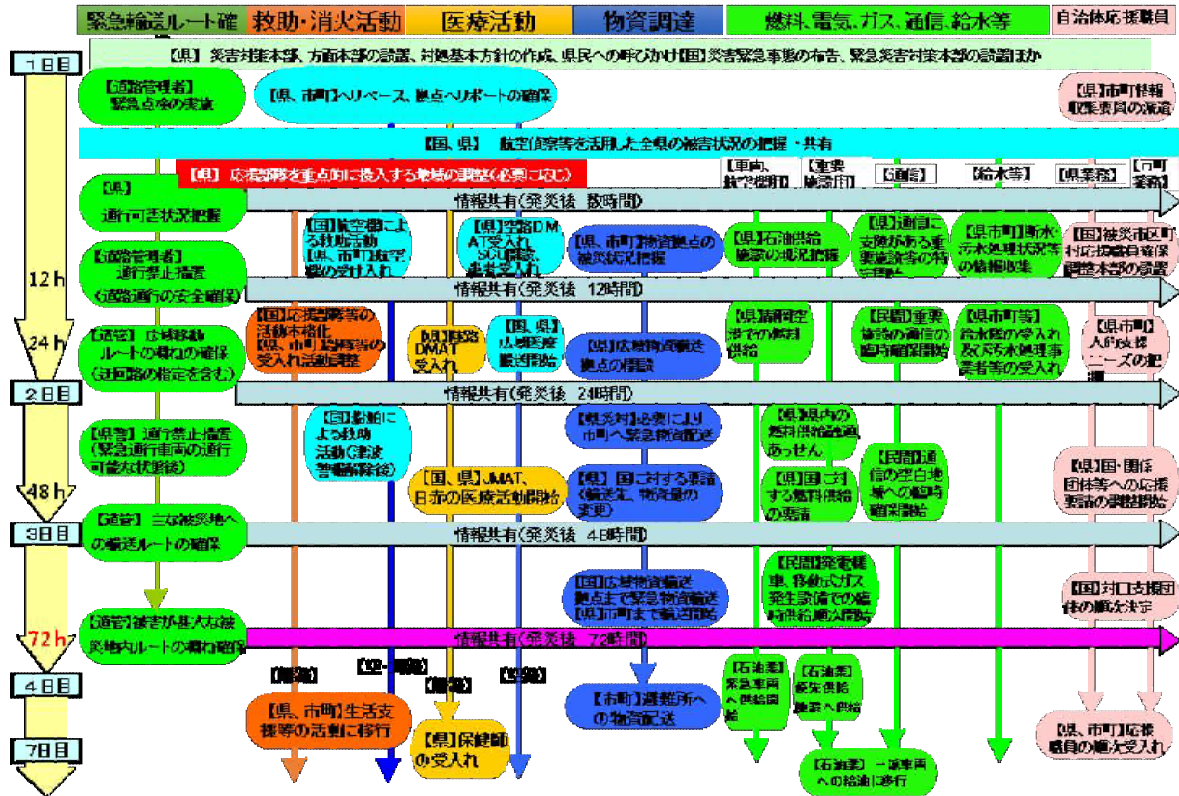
緊急輸送ルート確 | 救助・消火活動 | 医療活動 | 物資調達 | 燃料、電気、ガス、通信、給水等 | 自治体応援職員

1日目

【県】災害対策本部、方面本部の設置、対処基本方針の作成、県民への呼びかけ【国】災害緊急事態の布告、緊急災害対策本部の設置ほか

【道路管理者】緊急点検の実施

【県、市町】ヘリベース、拠点ヘリポートの確保

【県市町情報収集要員の派遣

【国、県】航空偵察等を活用した全県の被害状況の把握・共有

【県】応援部隊を重点的に投入する地域の調整(必要に応じ)

【車両、航空燃料】 【重要施設用】 【通信】 【給水等】 【県業務】 【市町業務】

【県】通行可否状況把握

情報共有(発災後 数時間)

【国】航空部隊による救助活動【県、市町】航空部隊の受け入れ

【県】空路DMAT受入れ、SCU設置、患者受入れ

【県、市町】物資拠点の被災状況把握

【県】石油供給施設の現況把握

【県】通信に支障がある重要施設等の特定開始

【県市町】断水・汚水処理状況等の情報収集

【国】被災市区町村応援職員確保調整本部の設置

12h

【道路管理者】通行禁止措置(道路通行の安全確保)

情報共有(発災後 12時間)

24h

【道管】広域移動ルートの概ねの確保(迂回路の指定を含む)

【県】応援部隊等の活動本格化【県、市町】応援部隊の受入れ活動調整

【県】陸路DMAT受入れ

【国、県】広域医療搬送開始

【県】広域物資輸送拠点の開設

【県】緊急車両等での燃料供給

【民間】重要施設の通信の臨時確保開始

【県市町等】給水車の受入れ及び汚水処理事業者等の受入れ

【県市町】人的支援ニーズの把握

2日目

情報共有(発災後 24時間)

【県警】通行禁止措置(緊急通行車両の通行可能な状態確保)

【国】部隊による救助活動(津波警報解除後)

【県災対】必要により市町へ緊急物資輸送

【県】県内の燃料供給計画あっせん

【県】国に対する燃料供給の要請

【民間】通信の空白地帯への臨時確保開始

【県】国・関係団体等への応援要請の調整開始

【国、県】JMAT、日赤の医療活動開始

【県】国に対する要請(輸送先、物資量の変更)

48h

3日目

【道管】主な被災地への輸送ルートの確保

情報共有(発災後 48時間)

【国】広域物資輸送拠点まで緊急物資輸送【県】市町まで輸送開始

【民間】発電機車、移動式ガス発生設備での臨時供給開始

【国】対口支援団体の順次決定

【道管】被害が甚大な被災地内ルートの概ね確保

72h

情報共有(発災後 72時間)

【順次】 【72-時間】 【順次】 【順次】

4日目

【市町】避難所への物資配送

【石油業】緊急車両へ供給開始

【石油業】優先供給施設へ供給

【県、市町】生活支援等の活動に移行

【県】保健師の受入れ

【県、市町】応援職員の順次受入れ

7日目

【石油業】一般車両への給油に移行